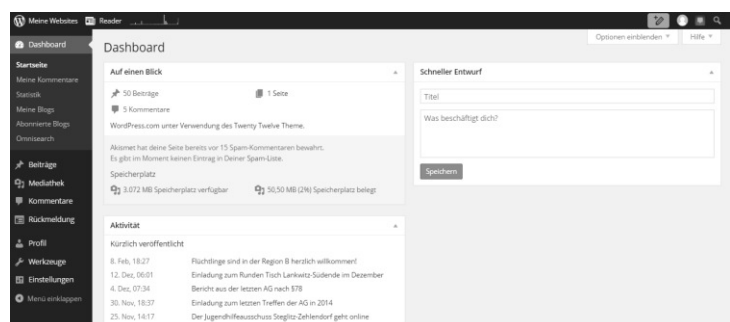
Meine Websites Reader

Dashboard

Startseite
Meine Kommentare
Statistik
Meine Blogs
Abonnierte Blogs
Omnisearch

Beiträge
Mediathek
Kommentare
Rückmeldung

Profil
Werkzeuge
Einstellungen
Menü einklappen

Dashboard

Optionen einblenden ▾ Hilfe ▾

Auf einen Blick

50 Beiträge 1 Seite
5 Kommentare

WordPress.com unter Verwendung des Twenty Twelve Theme.

Akismet hat deine Seite bereits vor 15 Spam-Kommentaren bewahrt.
Es gibt im Moment keinen Eintrag in Deiner Spam-Liste.

Speicherplatz

3.072 MB Speicherplatz verfügbar 50,50 MB (2%) Speicherplatz belegt

Aktivität

Kürzlich veröffentlicht

| | |
|---|---|
| 8. Feb, 18:27 | Flüchtlinge sind in der Region B herzlich willkommen! |
| 12. Dez, 06:01 | Einladung zum Runden Tisch Lankwitz-Südende im Dezember |
| 4. Dez, 07:34 | Bericht aus der letzten AG nach §78 |
| 30. Nov, 18:37 | Einladung zum letzten Treffen der AG in 2014 |
| 25. Nov, 14:17 | Der Jugendhilfeausschuss Steglitz-Zehlendorf geht online |

Schneller Entwurf

Titel

Was beschäftigt dich?

Speichern